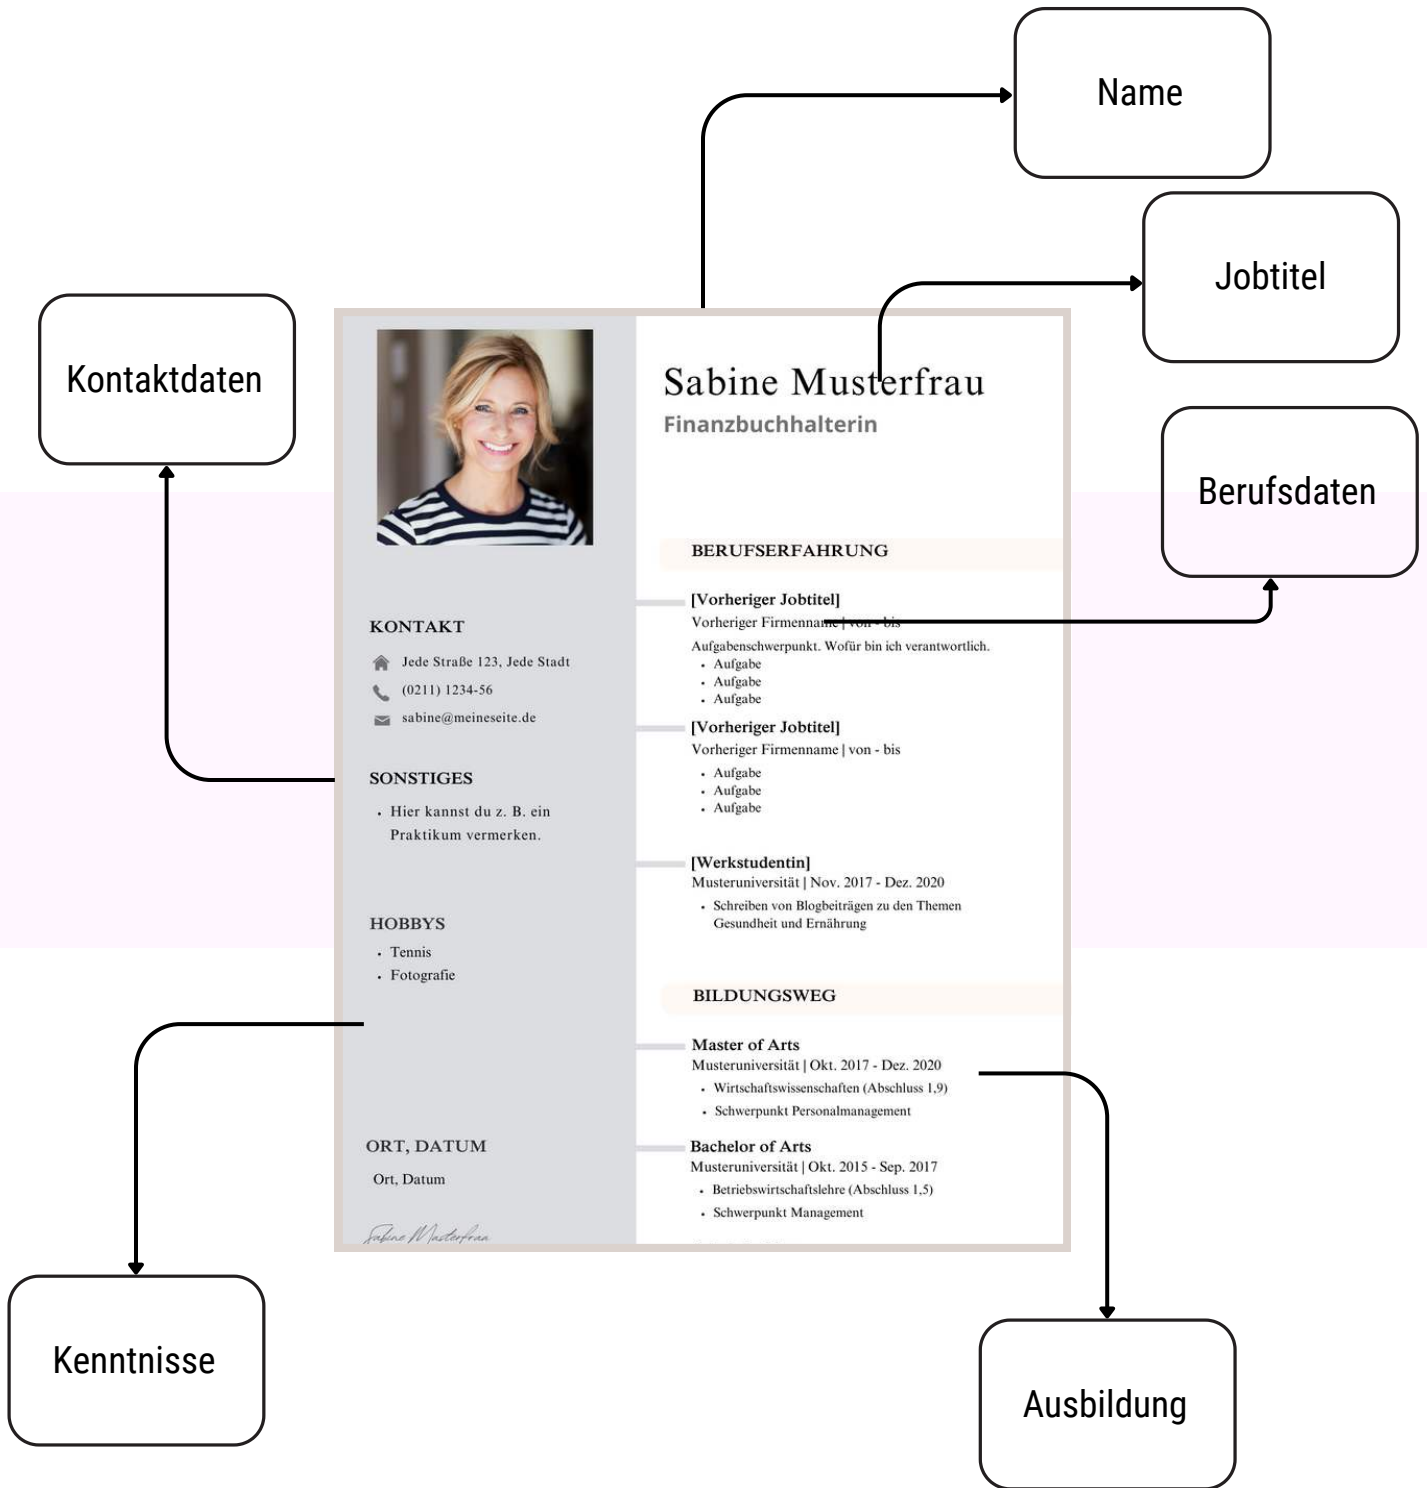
Name

Jobtitel

Kontaktdaten

Berufsdaten

Sabine Musterfrau
Finanzbuchhalterin

KONTAKT
Jede Straße 123, Jede Stadt
(0211) 1234-56
sabine@meineseite.de

SONSTIGES
• Hier kannst du z. B. ein Praktikum vermerken.

HOBBYS
• Tennis
• Fotografie

ORT, DATUM
Ort, Datum

Sabine Musterfrau

BERUFSERFAHRUNG

[Vorheriger Jobtitel]
Vorheriger Firmenname | von - bis
Aufgabenschwerpunkt. Wofür bin ich verantwortlich.
• Aufgabe
• Aufgabe
• Aufgabe

[Vorheriger Jobtitel]
Vorheriger Firmenname | von - bis
• Aufgabe
• Aufgabe
• Aufgabe

[Werkstudentin]
Musteruniversität | Nov. 2017 - Dez. 2020
• Schreiben von Blogbeiträgen zu den Themen Gesundheit und Ernährung

BILDUNGSWEG

Master of Arts
Musteruniversität | Okt. 2017 - Dez. 2020
• Wirtschaftswissenschaften (Abschluss 1,9)
• Schwerpunkt Personalmanagement

Bachelor of Arts
Musteruniversität | Okt. 2015 - Sep. 2017
• Betriebswirtschaftslehre (Abschluss 1,5)
• Schwerpunkt Management

Kenntnisse

Ausbildung